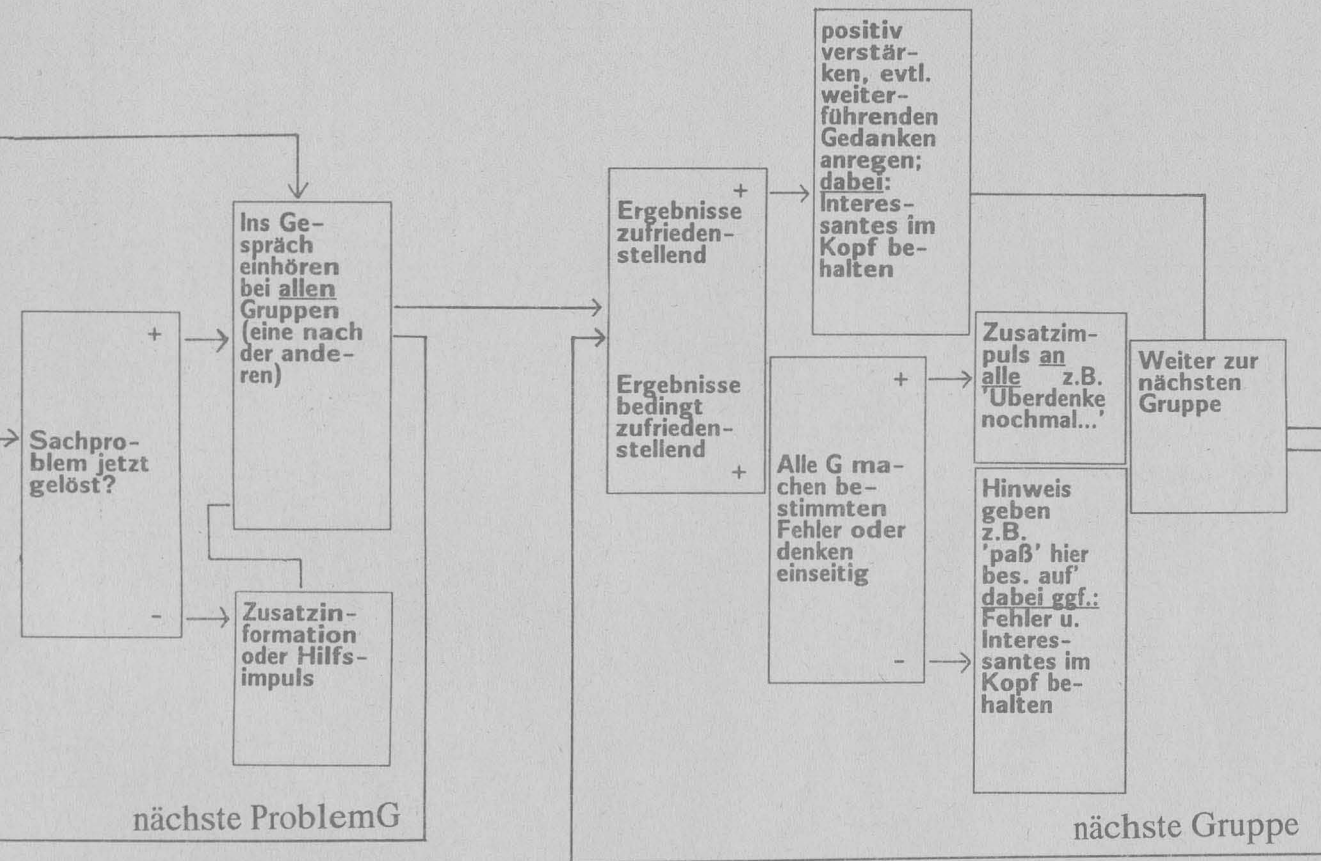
Sachproblem jetzt gelöst?

+

-

Ins Gespräch einhören bei allen Gruppen (eine nach der anderen)

Zusatzinformation oder Hilfsimpuls

nächste ProblemG

+

Ergebnisse zufriedenstellend

Ergebnisse bedingt zufriedenstellend

+

positiv verstärken, evtl. weiterführenden Gedanken anregen; dabei: Interessantes im Kopf behalten

Alle G machen bestimmten Fehler oder denken einseitig

+

-

Zusatzimpuls an alle z.B. 'Überdenke nochmal...'

Hinweis geben z.B. 'paß' hier bes. auf' dabei ggf.: Fehler u. Interessantes im Kopf behalten

Weiter zur nächsten Gruppe

nächste Gruppe